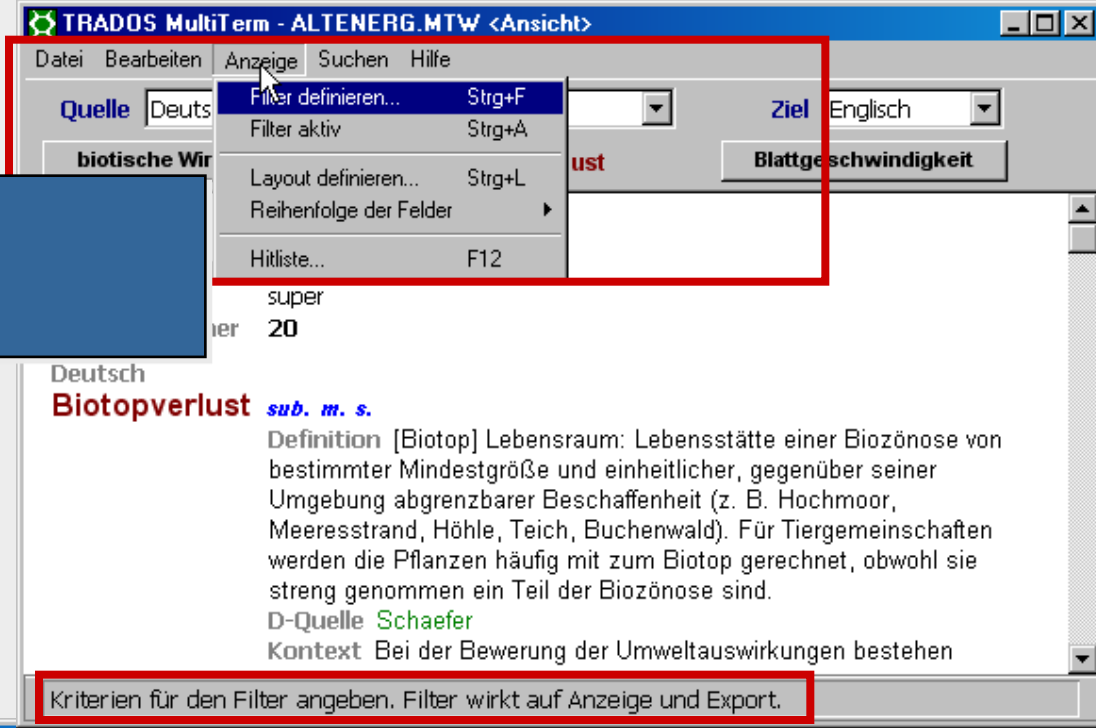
TRADOS MultiTerm - ALTENERG.MTW <Ansicht>

Datei Bearbeiten Anzeige Suchen Hilfe

Filter definieren... Strg+F
Filter aktiv Strg+A
Layout definieren... Strg+L
Reihenfolge der Felder
Hitliste... F12

Quelle Deuts

Ziel Englisch

biotische Wi

lust

Blattgeschwindigkeit

super

her 20

Deutsch

Biotopverlust sub. m. s.

Definition [Biotop] Lebensraum: Lebensstätte einer Biozönose von bestimmter Mindestgröße und einheitlicher, gegenüber seiner Umgebung abgrenzbarer Beschaffenheit (z. B. Hochmoor, Meeresstrand, Höhle, Teich, Buchenwald). Für Tiergemeinschaften werden die Pflanzen häufig mit zum Biotop gerechnet, obwohl sie streng genommen ein Teil der Biozönose sind.

D-Quelle Schaefer

Kontext Bei der Bewerung der Umweltauswirkungen bestehen

Kriterien für den Filter angeben. Filter wirkt auf Anzeige und Export.